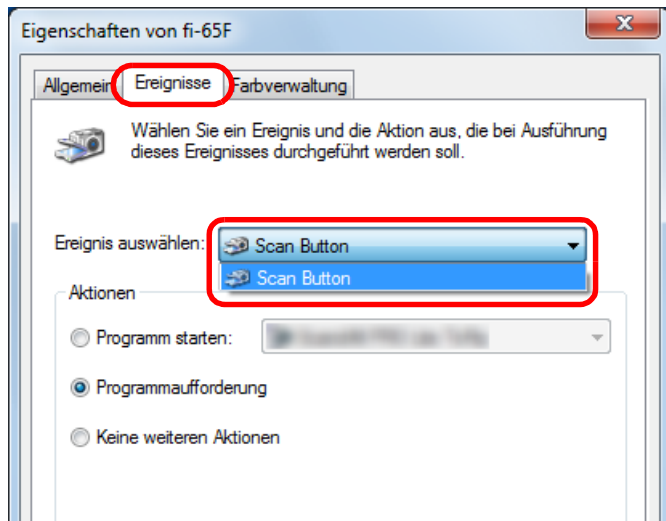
Eigenschaften von fi-65F

Allgemein Ereignisse Farbverwaltung

Wählen Sie ein Ereignis und die Aktion aus, die bei Ausführung dieses Ereignisses durchgeführt werden soll.

Ereignis auswählen: Scan Button

Scan Button

Aktionen

Programm starten: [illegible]

Programmaufforderung

Keine weiteren Aktionen